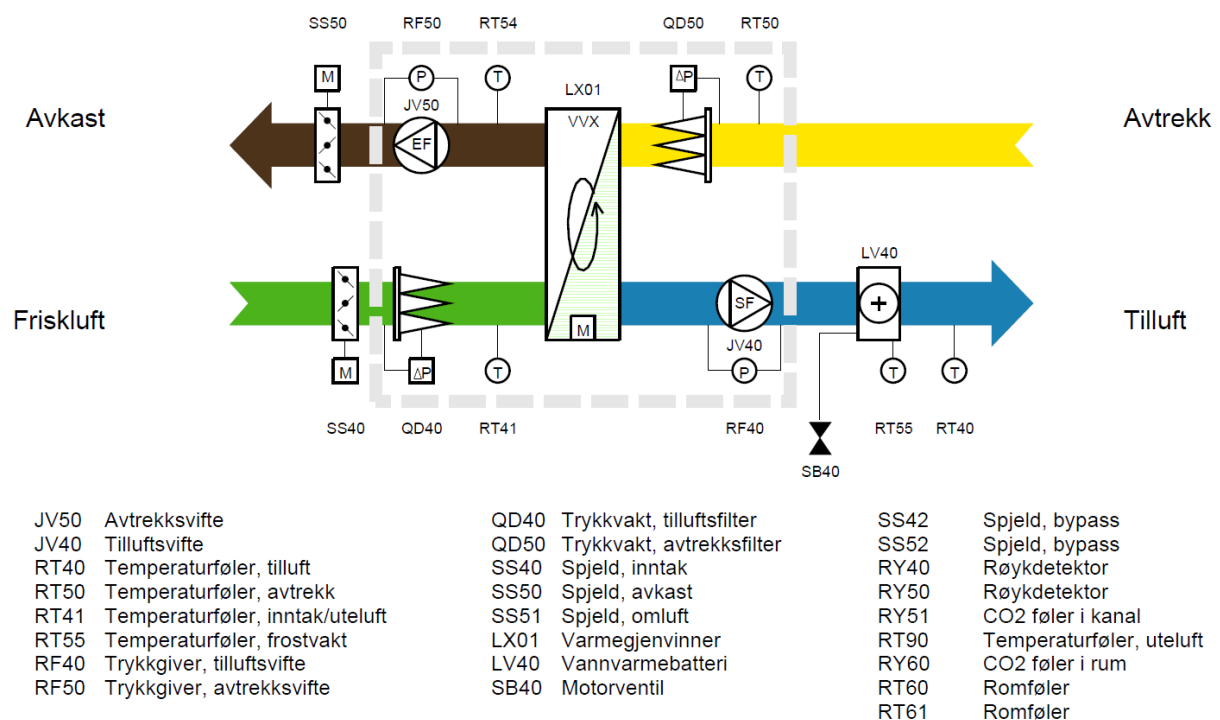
SS50 RF50 RT54 QD50 RT50

M P T ΔP T

JV50 LX01

Avkast EF VVX Avtrekk

LV40

Friskluft SF + Tilluft

M JV40

M ΔP T P T T

SS40 QD40 RT41 RF40 RT55 RT40

SB40

JV50 Avtrekksvifte
JV40 Tilluftsvifte
RT40 Temperaturføler, tilluft
RT50 Temperaturføler, avtrekk
RT41 Temperaturføler, inntak/uteluft
RT55 Temperaturføler, frostvakt
RF40 Trykkgiver, tilluftsvifte
RF50 Trykkgiver, avtrekksvifte

QD40 Trykkvakt, tilluftsfilter
QD50 Trykkvakt, avtrekksfilter
SS40 Spjeld, inntak
SS50 Spjeld, avkast
SS51 Spjeld, omluft
LX01 Varmegjenvinner
LV40 Vannvarmebatteri
SB40 Motorventil

SS42 Spjeld, bypass
SS52 Spjeld, bypass
RY40 Røykdetektor
RY50 Røykdetektor
RY51 CO2 føler i kanal
RT90 Temperaturføler, uteluft
RY60 CO2 føler i rum
RT60 Romføler
RT61 Romføler